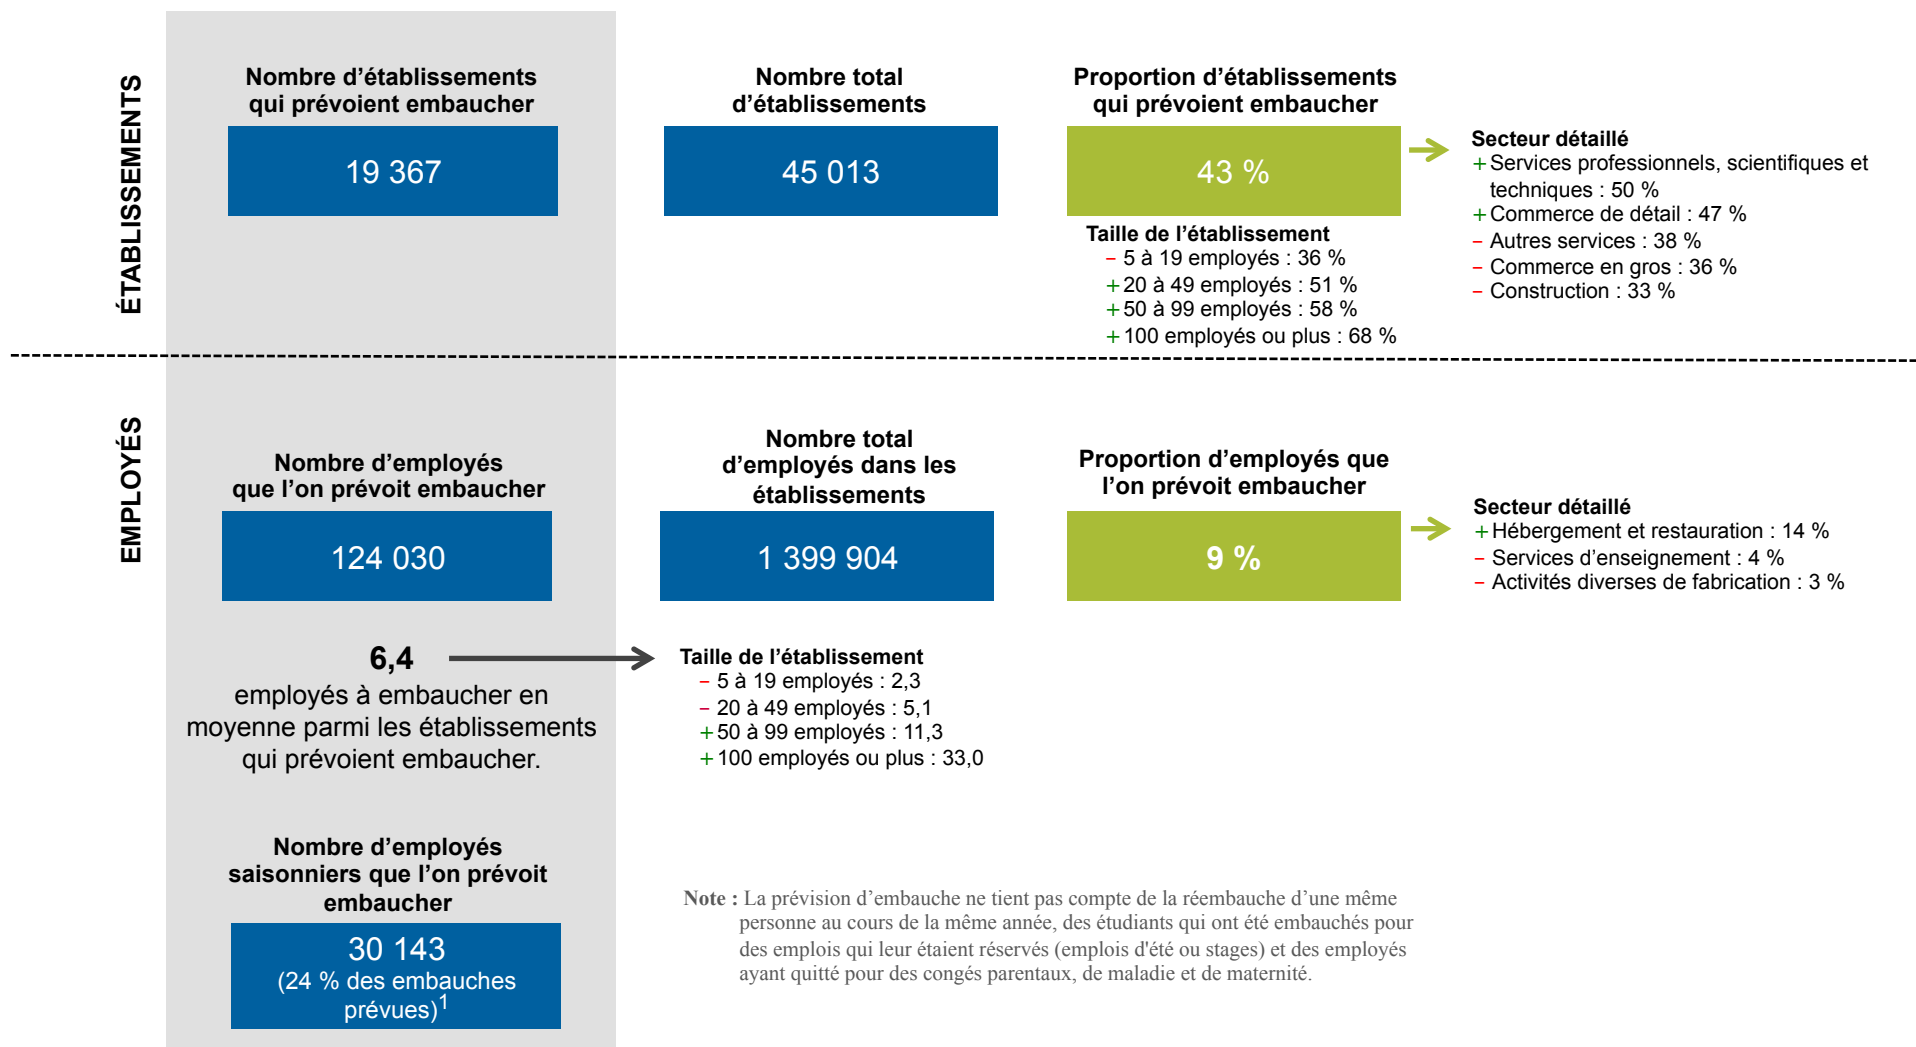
ÉTABLISSEMENTS

Nombre d'établissements qui prévoient embaucher

19 367

Nombre total d'établissements

45 013

Proportion d'établissements qui prévoient embaucher

43 %

Taille de l'établissement
– 5 à 19 employés : 36 %
+ 20 à 49 employés : 51 %
+ 50 à 99 employés : 58 %
+ 100 employés ou plus : 68 %

Secteur détaillé
+ Services professionnels, scientifiques et techniques : 50 %
+ Commerce de détail : 47 %
– Autres services : 38 %
– Commerce en gros : 36 %
– Construction : 33 %

EMPLOYÉS

Nombre d'employés que l'on prévoit embaucher

124 030

Nombre total d'employés dans les établissements

1 399 904

Proportion d'employés que l'on prévoit embaucher

9 %

Secteur détaillé
+ Hébergement et restauration : 14 %
– Services d'enseignement : 4 %
– Activités diverses de fabrication : 3 %

6,4
employés à embaucher en moyenne parmi les établissements qui prévoient embaucher.

Taille de l'établissement
– 5 à 19 employés : 2,3
– 20 à 49 employés : 5,1
+ 50 à 99 employés : 11,3
+ 100 employés ou plus : 33,0

Nombre d'employés saisonniers que l'on prévoit embaucher

30 143
(24 % des embauches prévues)$^1$

Note : La prévision d'embauche ne tient pas compte de la réembauche d'une même personne au cours de la même année, des étudiants qui ont été embauchés pour des emplois qui leur étaient réservés (emplois d'été ou stages) et des employés ayant quitté pour des congés parentaux, de maladie et de maternité.